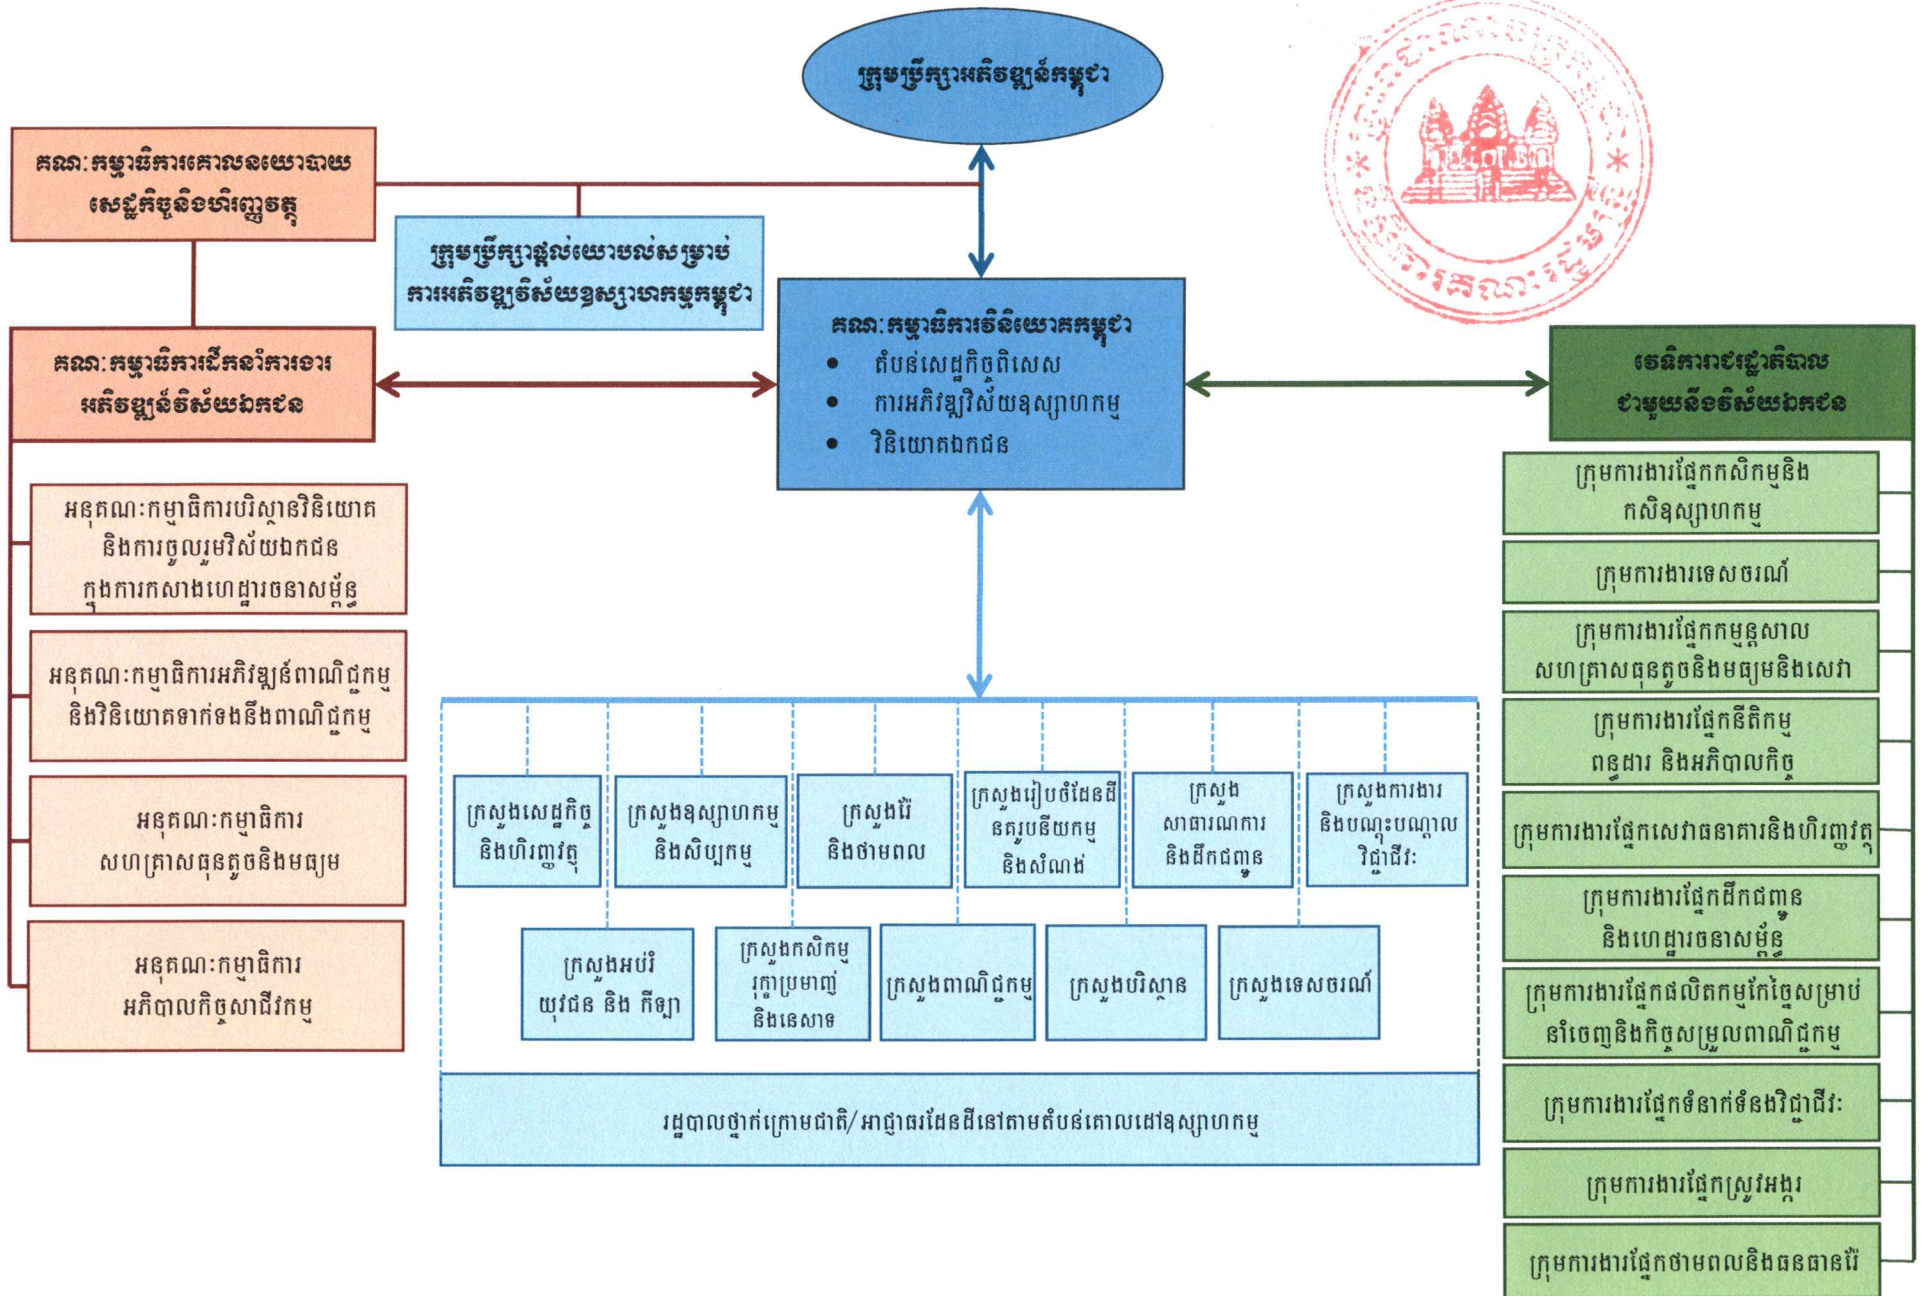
ក្រុមប្រឹក្សាអភិវឌ្ឍន៍កម្ពុជា

គណៈកម្មាធិការគោលនយោបាយសេដ្ឋកិច្ចនិងហិរញ្ញវត្ថុ

ក្រុមប្រឹក្សាផ្តល់យោបល់សម្រាប់ការអភិវឌ្ឍវិស័យឧស្សាហកម្មកម្ពុជា

គណៈកម្មាធិការដឹកនាំការងារអភិវឌ្ឍន៍វិស័យឯកជន

គណៈកម្មាធិការវិនិយោគកម្ពុជា
• តំបន់សេដ្ឋកិច្ចពិសេស
• ការអភិវឌ្ឍវិស័យឧស្សាហកម្ម
• វិនិយោគឯកជន

វេទិការាជរដ្ឋាភិបាលជាមួយនឹងវិស័យឯកជន

អនុគណៈកម្មាធិការបរិស្ថានវិនិយោគ និងការចូលរួមវិស័យឯកជន ក្នុងការកសាងហេដ្ឋារចនាសម្ព័ន្ធ

អនុគណៈកម្មាធិការអភិវឌ្ឍន៍ពាណិជ្ជកម្ម និងវិនិយោគទាក់ទងនឹងពាណិជ្ជកម្ម

អនុគណៈកម្មាធិការ សហគ្រាសធុនតូចនិងមធ្យម

អនុគណៈកម្មាធិការ អភិបាលកិច្ចសាជីវកម្ម

ក្រសួងសេដ្ឋកិច្ច និងហិរញ្ញវត្ថុ

ក្រសួងឧស្សាហកម្ម និងសិប្បកម្ម

ក្រសួងរ៉ែ និងថាមពល

ក្រសួងរៀបចំដែនដី នគរូបនីយកម្ម និងសំណង់

ក្រសួង សាធារណការ និងដឹកជញ្ជូន

ក្រសួងការងារ និងបណ្តុះបណ្តាលវិជ្ជាជីវៈ

ក្រសួងអប់រំ យុវជន និង កីឡា

ក្រសួងកសិកម្ម រុក្ខាប្រមាញ់ និងនេសាទ

ក្រសួងពាណិជ្ជកម្ម

ក្រសួងបរិស្ថាន

ក្រសួងទេសចរណ៍

រដ្ឋបាលថ្នាក់ក្រោមជាតិ/អាជ្ញាធរដែនដីនៅតាមតំបន់គោលដៅឧស្សាហកម្ម

ក្រុមការងារផ្នែកកសិកម្មនិងកសិឧស្សាហកម្ម

ក្រុមការងារទេសចរណ៍

ក្រុមការងារផ្នែកកម្មន្តសាលសហគ្រាសធុនតូចនិងមធ្យមនិងសេវា

ក្រុមការងារផ្នែកនីតិកម្ម ពន្ធដារ និងអភិបាលកិច្ច

ក្រុមការងារផ្នែកសេវាធនាគារនិងហិរញ្ញវត្ថុ

ក្រុមការងារផ្នែកដឹកជញ្ជូន និងហេដ្ឋារចនាសម្ព័ន្ធ

ក្រុមការងារផ្នែកផលិតកម្មកែច្នៃសម្រាប់នាំចេញនិងកិច្ចសម្រួលពាណិជ្ជកម្ម

ក្រុមការងារផ្នែកទំនាក់ទំនងវិជ្ជាជីវៈ

ក្រុមការងារផ្នែកស្រូវអង្ករ

ក្រុមការងារផ្នែកថាមពលនិងធនធានរ៉ែ